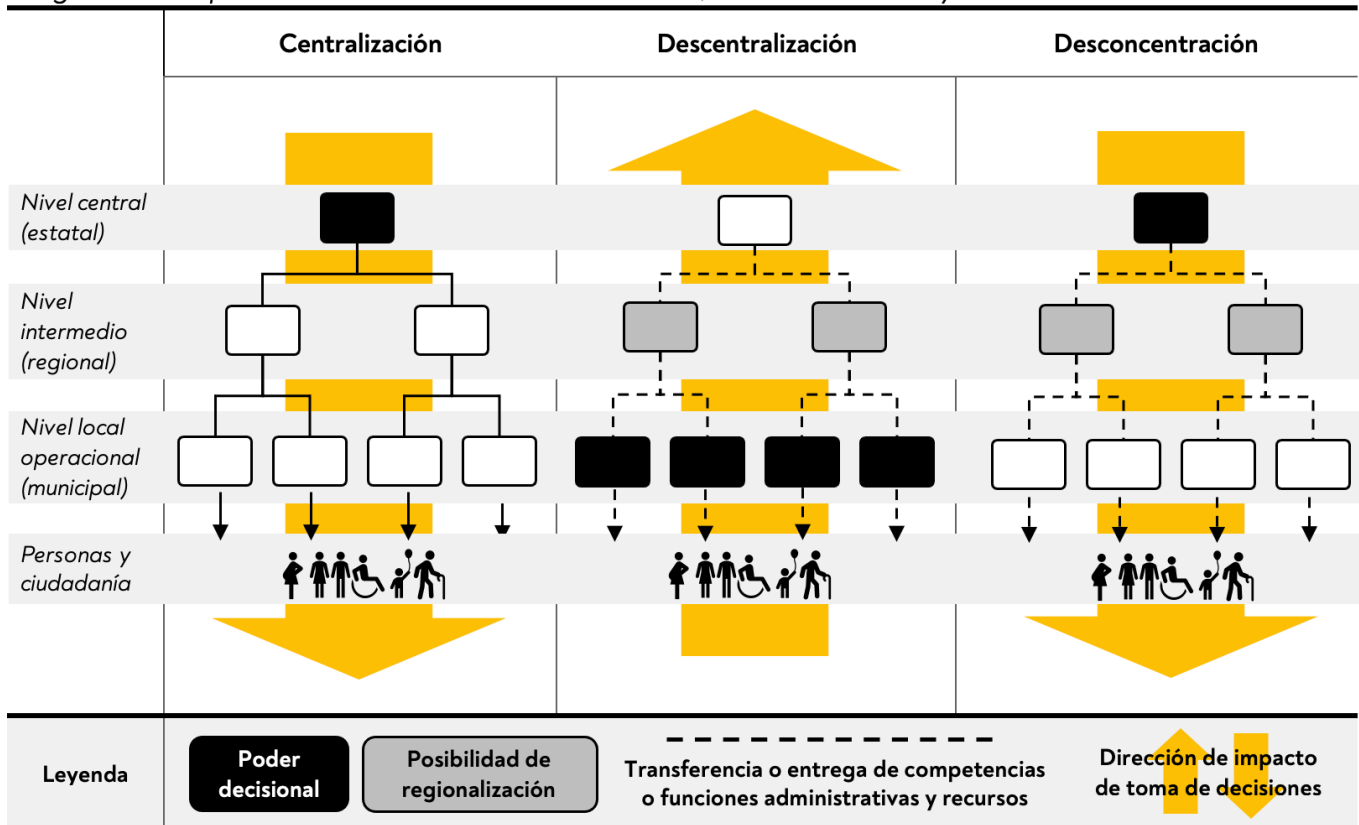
| | Centralización | Descentralización | Desconcentración |
|---|---|---|---|
| Nivel central (estatal) | | | |
| Nivel intermedio (regional) | | | |
| Nivel local operacional (municipal) | | | |
| Personas y ciudadanía | | | |

Leyenda

Poder decisional

Posibilidad de regionalización

Transferencia o entrega de competencias o funciones administrativas y recursos

Dirección de impacto de toma de decisiones